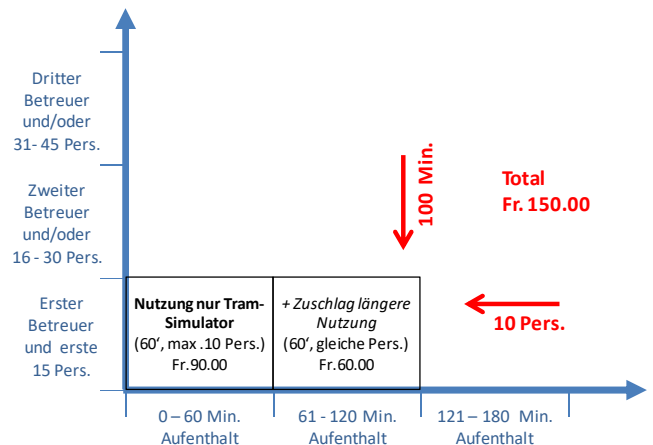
Dritter Betreuer und/oder 31- 45 Pers.

Zweiter Betreuer und/oder 16 - 30 Pers.

Erster Betreuer und erste 15 Pers.

100 Min.

Total
Fr. 150.00

**Nutzung nur Tram-Simulator**
(60‘, max .10 Pers.)
Fr.90.00

*+ Zuschlag längere Nutzung*
(60‘, gleiche Pers.)
Fr.60.00

10 Pers.

0 – 60 Min. Aufenthalt

61 - 120 Min. Aufenthalt

121 – 180 Min. Aufenthalt